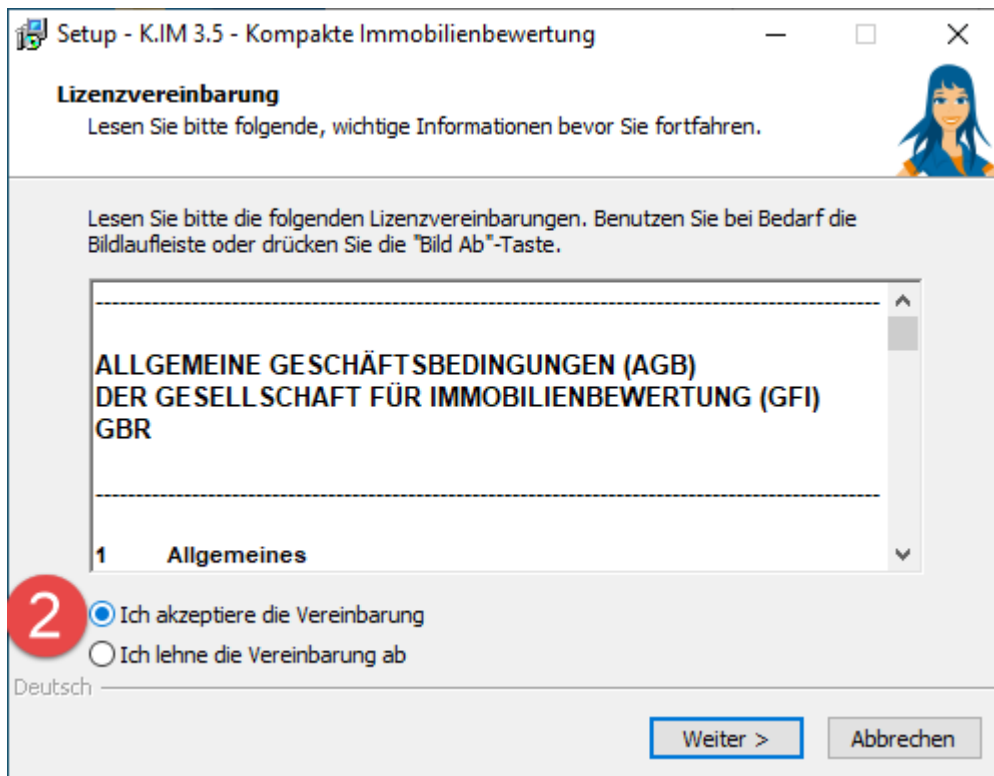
Setup - K.IM 3.5 - Kompakte Immobilienbewertung

Lizenzvereinbarung
Lesen Sie bitte folgende, wichtige Informationen bevor Sie fortfahren.

Lesen Sie bitte die folgenden Lizenzvereinbarungen. Benutzen Sie bei Bedarf die Bildlaufleiste oder drücken Sie die "Bild Ab"-Taste.

--------------------------------------------------------------------------------

ALLGEMEINE GESCHÄFTSBEDINGUNGEN (AGB)
DER GESELLSCHAFT FÜR IMMOBILIENBEWERTUNG (GFI)
GBR

--------------------------------------------------------------------------------

1 Allgemeines

2

Ich akzeptiere die Vereinbarung

Ich lehne die Vereinbarung ab

Deutsch

Weiter >

Abbrechen